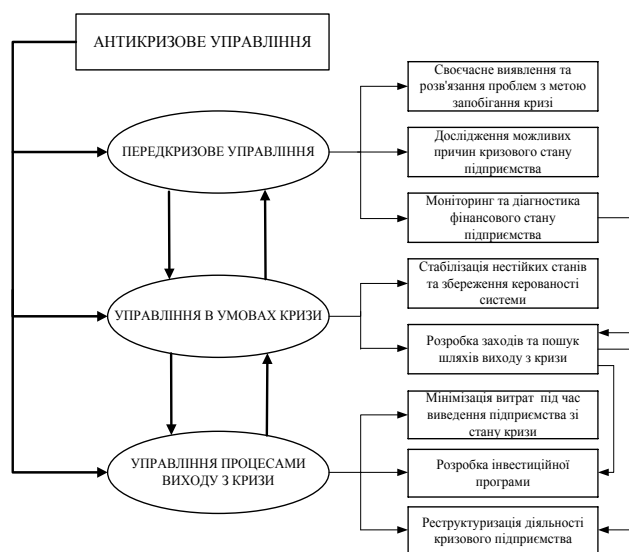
АНТИКРИЗОВЕ УПРАВЛІННЯ

ПЕРЕДКРИЗОВЕ УПРАВЛІННЯ

Своєчасне виявлення та розв'язання проблем з метою запобігання кризі

Дослідження можливих причин кризового стану підприємства

Моніторинг та діагностика фінансового стану підприємства

УПРАВЛІННЯ В УМОВАХ КРИЗИ

Стабілізація нестійких станів та збереження керованості системи

Розробка заходів та пошук шляхів виходу з кризи

УПРАВЛІННЯ ПРОЦЕСАМИ ВИХОДУ З КРИЗИ

Мінімізація витрат під час виведення підприємства зі стану кризи

Розробка інвестиційної програми

Реструктуризація діяльності кризового підприємства